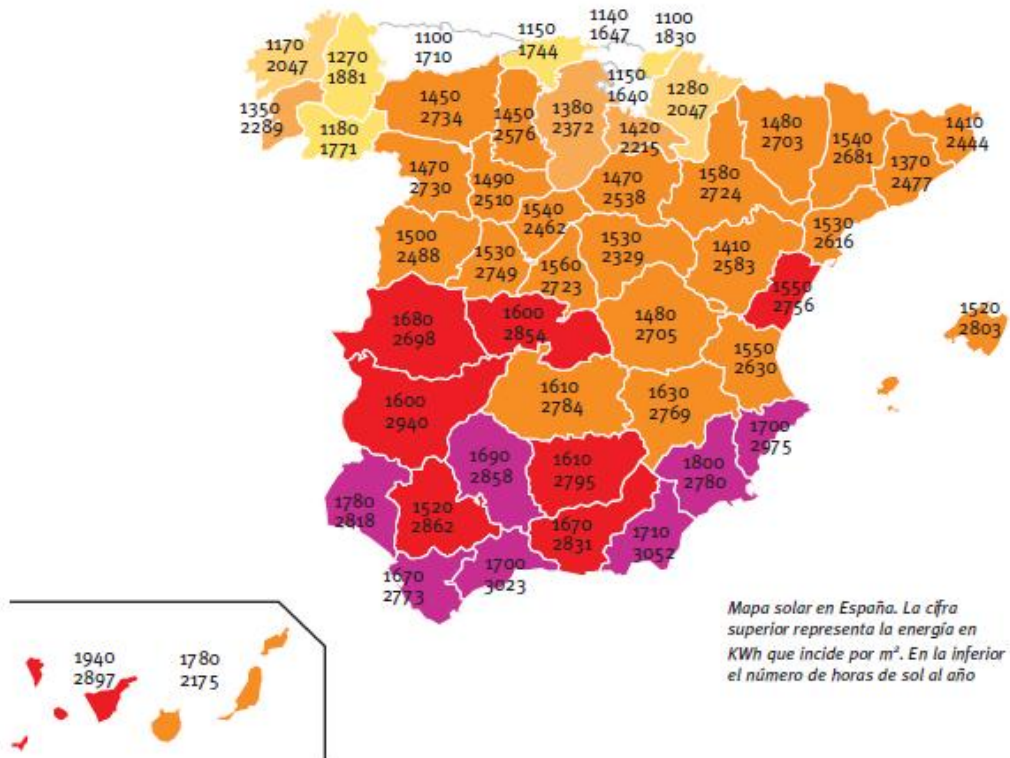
1170
2047

1270
1881

1100
1710

1150
1744

1140
1647

1100
1830

1350
2289

1180
1771

1450
2734

1450
2576

1380
2372

1150
1640

1280
2047

1420
2215

1480
2703

1540
2681

1410
2444

1470
2730

1490
2510

1470
2538

1580
2724

1370
2477

1540
2462

1530
2616

1500
2488

1530
2749

1560
2723

1530
2329

1410
2583

1550
2756

1520
2803

1680
2698

1600
2854

1480
2705

1550
2630

1600
2940

1610
2784

1630
2769

1700
2975

1690
2858

1610
2795

1800
2780

1780
2818

1520
2862

1670
2831

1710
3052

1670
2773

1700
3023

1940
2897

1780
2175

Mapa solar en España. La cifra superior representa la energía en KWh que incide por m². En la inferior el número de horas de sol al año